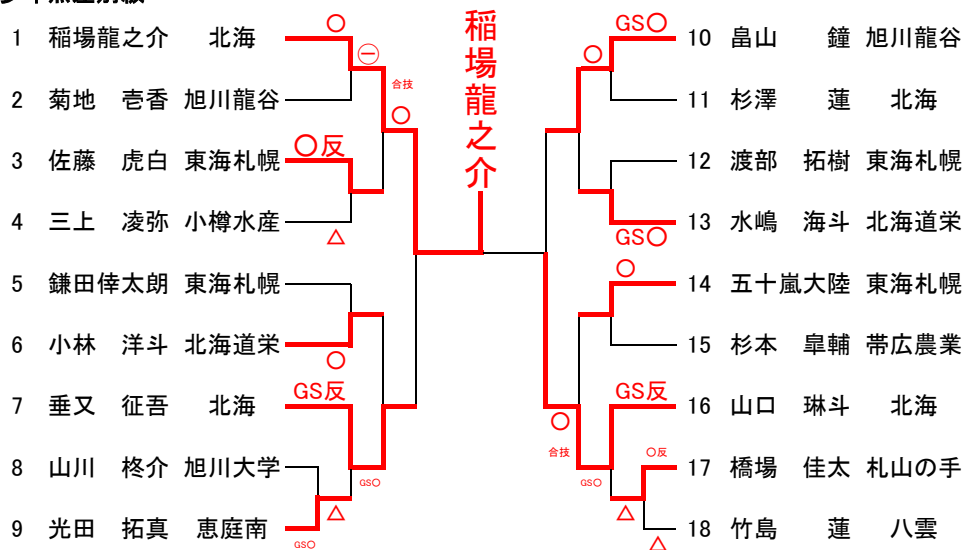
1 稲場龍之介 北海
2 菊地 壱香 旭川龍谷
3 佐藤 虎白 東海札幌
4 三上 凌弥 小樽水産
5 鎌田倖太朗 東海札幌
6 小林 洋斗 北海道栄
7 垂又 征吾 北海
8 山川 柊介 旭川大学
9 光田 拓真 恵庭南

10 畠山 鐘 旭川龍谷
11 杉澤 蓮 北海
12 渡部 拓樹 東海札幌
13 水嶋 海斗 北海道栄
14 五十嵐大陸 東海札幌
15 杉本 皐輔 帯広農業
16 山口 琳斗 北海
17 橋場 佳太 札山の手
18 竹島 蓮 八雲

稲場龍之介

○ ㊀ 合技 ○ ○反 △ ○ GS反 GS○ △ GS○
GS○ ○ GS○ ○ GS反 ○ 合技 GS○ ○反 △ △